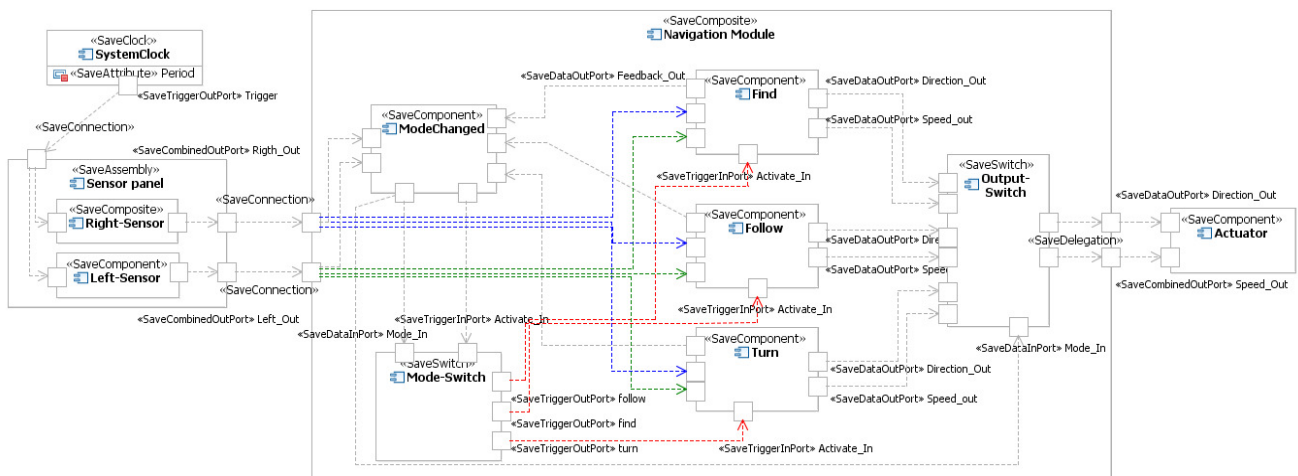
«SaveClock»
SystemClock
«SaveAttribute» Period
«SaveTriggerOutPort» Trigger
«SaveConnection»
«SaveCombinedOutPort» Rigth_Out
«SaveAssembly»
Sensor panel
«SaveComposite»
Right-Sensor
«SaveComponent»
Left-Sensor
«SaveConnection»
«SaveConnection»
«SaveCombinedOutPort» Left_Out
«SaveComposite»
Navigation Module
«SaveDataOutPort» Feedback_Out
«SaveComponent»
ModeChanged
«SaveComponent»
Find
«SaveDataOutPort» Direction_Out
«SaveDataOutPort» Speed_out
«SaveTriggerInPort» Activate_In
«SaveComponent»
Follow
«SaveDataOutPort» Direc
«SaveDataOutPort» Speed
«SaveTriggerInPort» Activate_In
«SaveTriggerInPort» Activate_In
«SaveDataInPort» Mode_In
«SaveSwitch»
Mode-Switch
«SaveComponent»
Turn
«SaveDataOutPort» Direction_Out
«SaveDataOutPort» Speed_out
«SaveTriggerOutPort» follow
«SaveTriggerOutPort» find
«SaveTriggerOutPort» turn
«SaveTriggerInPort» Activate_In
«SaveSwitch»
Output-Switch
«SaveDataInPort» Mode_In
«SaveDataOutPort» Direction_Out
«SaveDelegation»
«SaveComponent»
Actuator
«SaveCombinedOutPort» Speed_Out